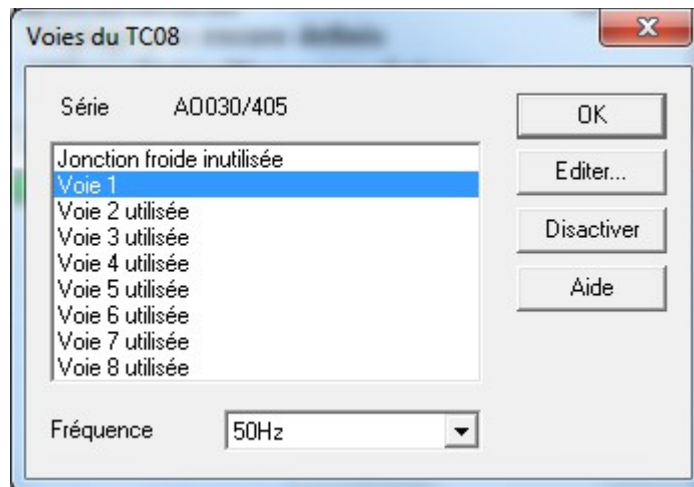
Voies du TC08

Série AO030/405

Jonction froide inutilisée
Voie 1
Voie 2 utilisée
Voie 3 utilisée
Voie 4 utilisée
Voie 5 utilisée
Voie 6 utilisée
Voie 7 utilisée
Voie 8 utilisée

OK
Editer...
Disactiver
Aide

Fréquence 50Hz